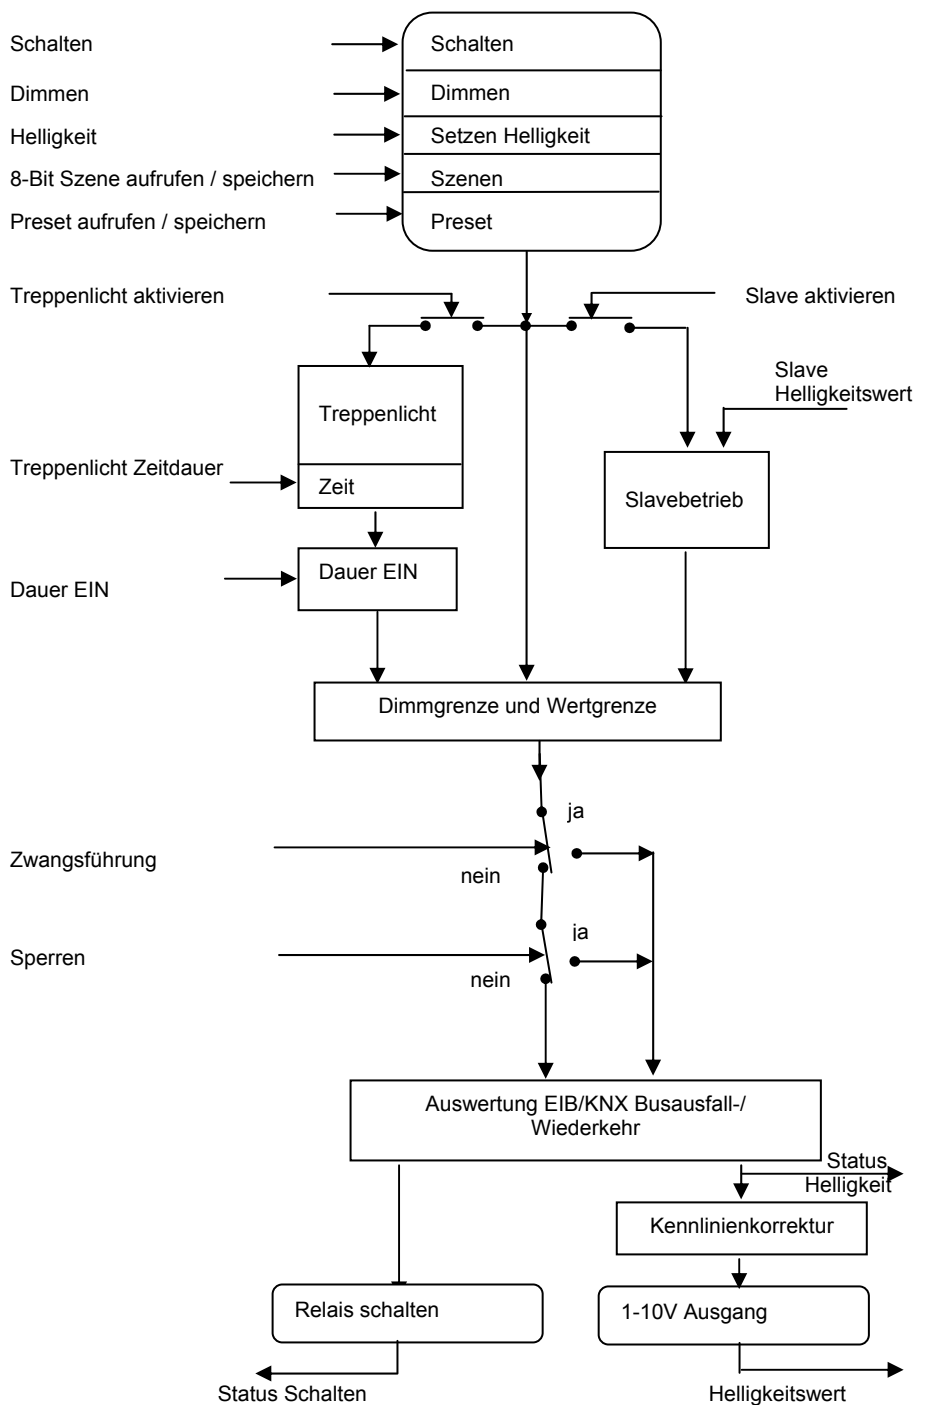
Schalten

Dimmen

Helligkeit

8-Bit Szene aufrufen / speichern

Preset aufrufen / speichern

Schalten

Dimmen

Setzen Helligkeit

Szenen

Preset

Treppenlicht aktivieren

Slave aktivieren

Slave Helligkeitswert

Treppenlicht

Treppenlicht Zeitdauer

Zeit

Slavebetrieb

Dauer EIN

Dauer EIN

Dimmgrenze und Wertgrenze

ja

Zwangsführung

nein

ja

Sperren

nein

Auswertung EIB/KNX Busausfall-/ Wiederkehr

Status Helligkeit

Kennlinienkorrektur

Relais schalten

1-10V Ausgang

Status Schalten

Helligkeitswert